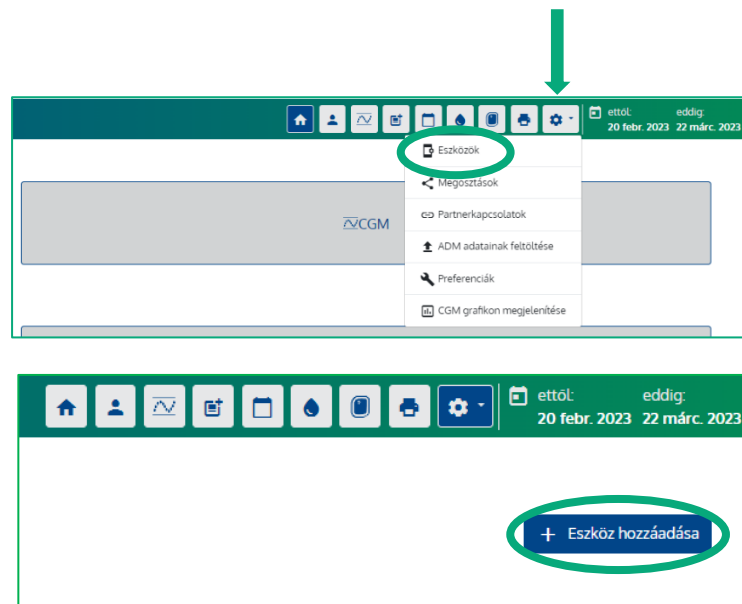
ettől:
20 febr. 2023
eddig:
22 márc. 2023

Eszközök
Megosztások
Partnerkapcsolatok
ADM adatainak feltöltése
Preferenciák
CGM grafikon megjelenítése

CGM

ettől:
20 febr. 2023
eddig:
22 márc. 2023

+ Eszköz hozzáadása